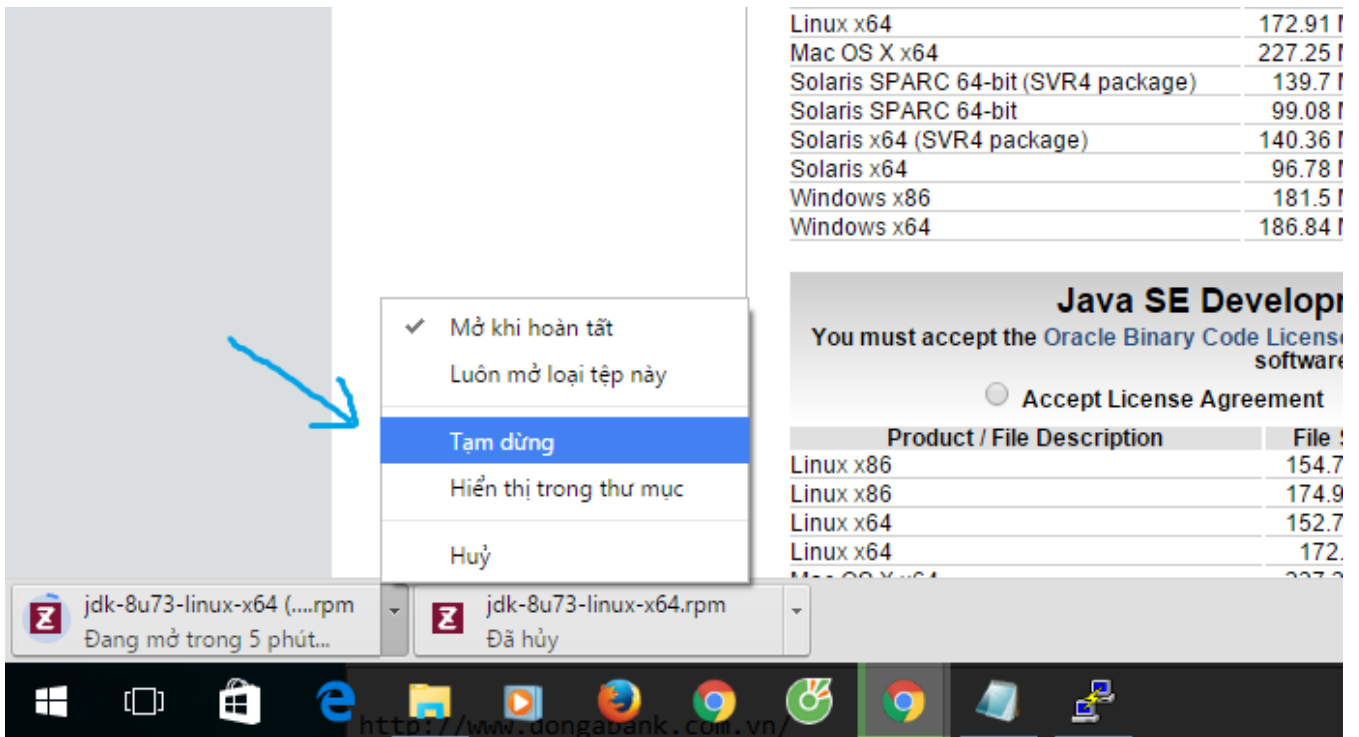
| | |
|---|---|
| Linux x64 | 172.91 M |
| Mac OS X x64 | 227.25 M |
| Solaris SPARC 64-bit (SVR4 package) | 139.7 M |
| Solaris SPARC 64-bit | 99.08 M |
| Solaris x64 (SVR4 package) | 140.36 M |
| Solaris x64 | 96.78 M |
| Windows x86 | 181.5 M |
| Windows x64 | 186.84 M |

Java SE Developm

You must accept the Oracle Binary Code License software

Accept License Agreement

| Product / File Description | File S |
|---|---|
| Linux x86 | 154.7 |
| Linux x86 | 174.9 |
| Linux x64 | 152.7 |
| Linux x64 | 172. |
| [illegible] | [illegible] |

Mở khi hoàn tất
Luôn mở loại tệp này
Tạm dừng
Hiển thị trong thư mục
Huỷ

jdk-8u73-linux-x64 (....rpm
Đang mở trong 5 phút...

jdk-8u73-linux-x64.rpm
Đã hủy

http://www.dongabank.com.vn/